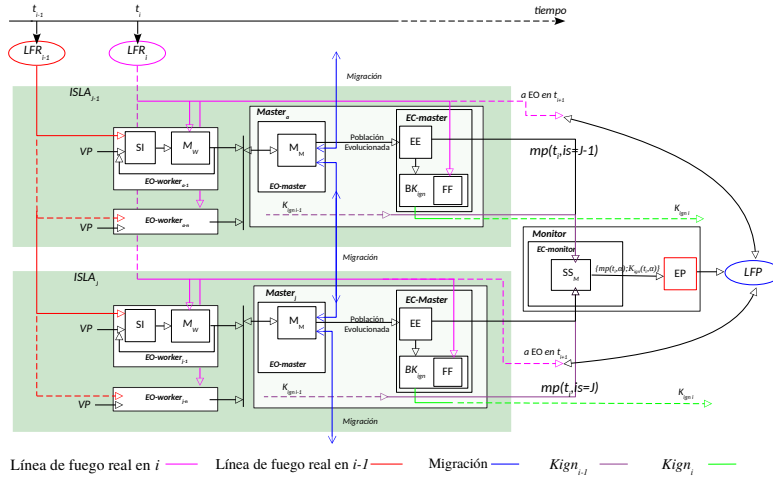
$t_{i-1}$
$t_i$
tiempo
$LFR_{i-1}$
$LFR_i$
Migración
$ISLA_{J-1}$
a EO en $t_{i+1}$
$Master_a$
EC-master
SI
$M_W$
$M_M$
Población Evolucionada
EE
$mp(t_i,is=J-1)$
VP
$EO-worker_{a1}$
EO-master
$BK_{Ign}$
FF
VP
$EO-worker_{am}$
$K_{Ign\,i-1}$
$K_{Ign\,i}$
Migración
Monitor
EC-monitor
$SS_M$
$\{mp(t_i,a);K_{ign}(t_i,a)\}$
EP
LFP
$ISLA_J$
$Master_j$
EC-Master
VP
SI
$M_W$
$M_M$
Población Evolucionada
EE
$EO-worker_{j1}$
EO-master
a EO en $t_{i+1}$
$BK_{Ign}$
FF
$mp(t_i,is=J)$
VP
$EO-worker_{jm}$
$K_{Ign\,i-1}$
$K_{Ign\,i}$
Migración
Línea de fuego real en $i$
Línea de fuego real en $i-1$
Migración
$Kign_{i-1}$
$Kign_i$